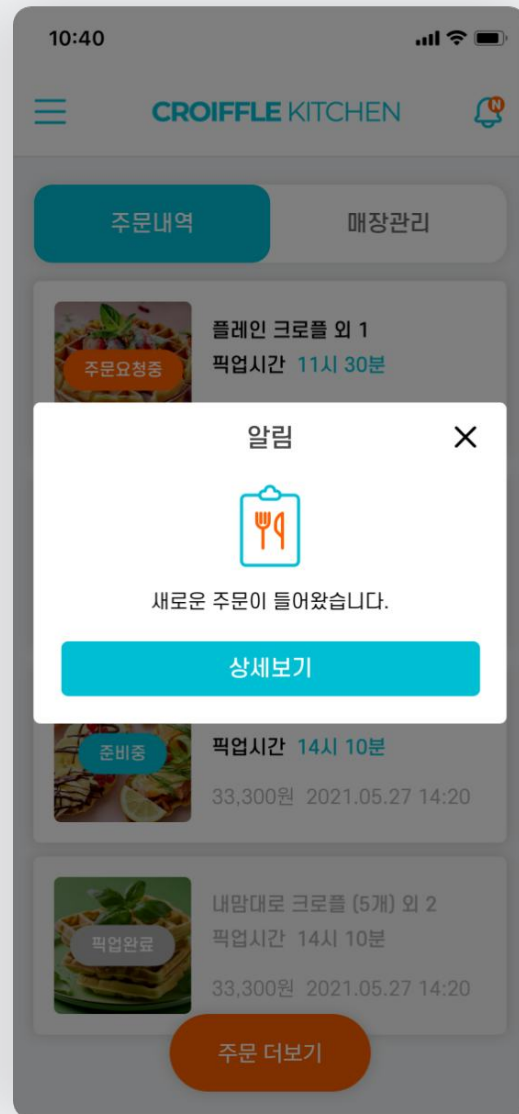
10:40

CROIFFLE KITCHEN

N

주문내역

매장관리

주문요청중

플레인 크로플 외 1

픽업시간 11시 30분

알림

새로운 주문이 들어왔습니다.

상세보기

준비중

픽업시간 14시 10분

33,300원 2021.05.27 14:20

픽업완료

내맘대로 크로플 (5개) 외 2

픽업시간 14시 10분

33,300원 2021.05.27 14:20

주문 더보기